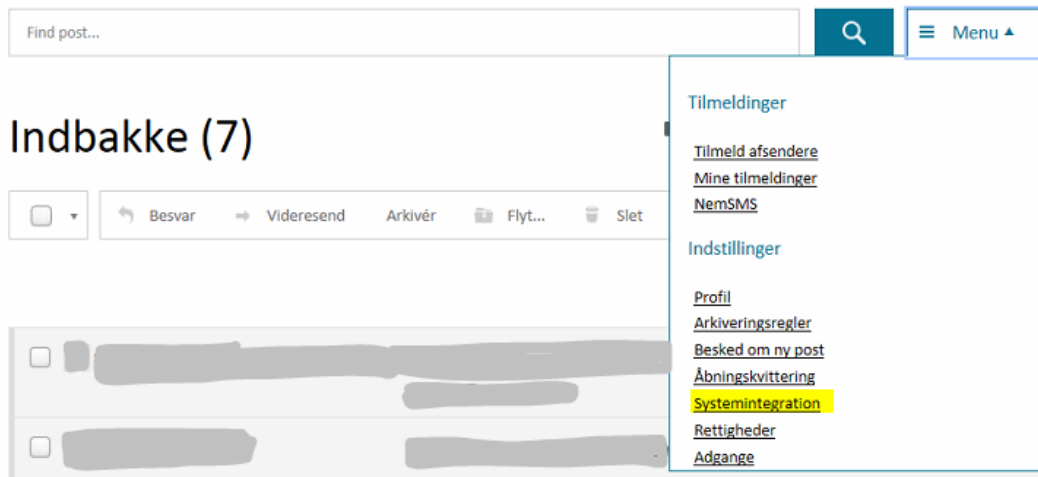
Find post...

Menu

Indbakke (7)

Besvar Videresend Arkivér Flyt... Slet

Tilmeldinger

Tilmeld afsendere
Mine tilmeldinger
NemSMS

Indstillinger

Profil
Arkiveringsregler
Besked om ny post
Åbningskvittering
Systemintegration
Rettigheder
Adgange